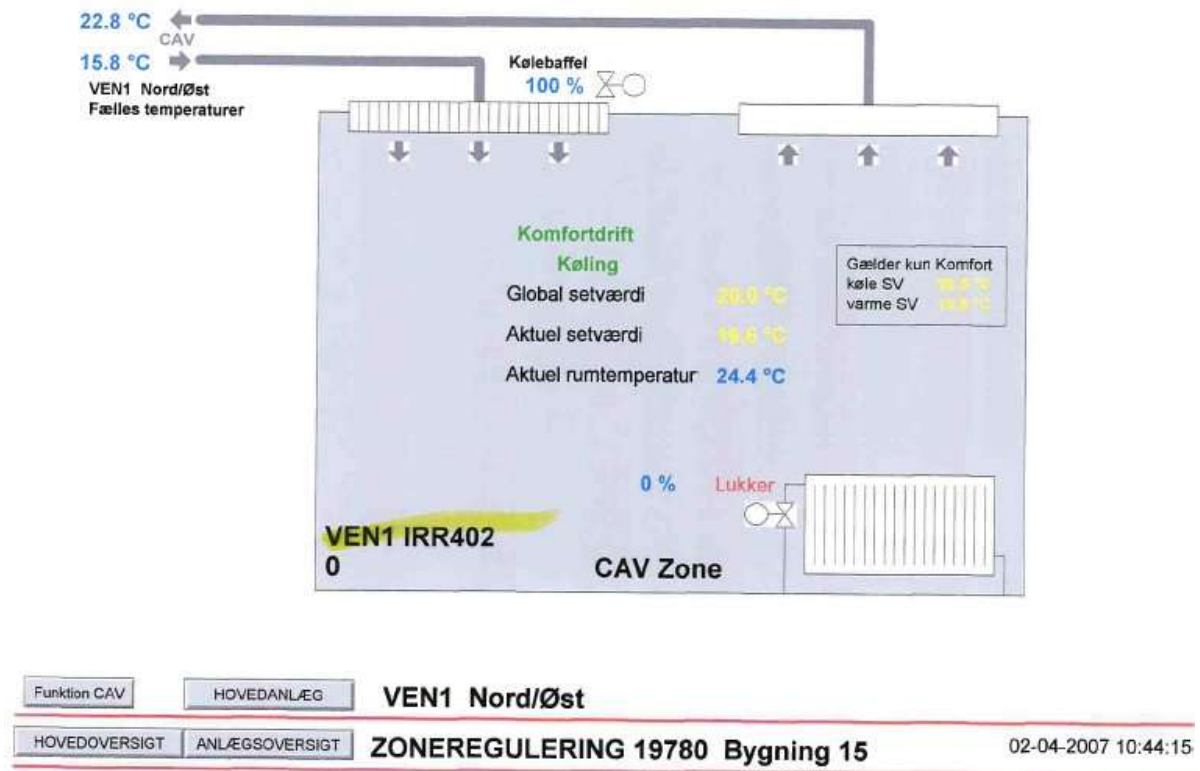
22.8 °C
CAV
15.8 °C
VEN1 Nord/Øst
Fælles temperaturer

Kølebaffel
100 %

Komfortdrift
Køling
Global setværdi 20.0 °C
Aktuel setværdi 16.6 °C
Aktuel rumtemperatur 24.4 °C

Gælder kun Komfort
køle SV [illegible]
varme SV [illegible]

0 %
Lukker

VEN1 IRR402
0
CAV Zone

Funktion CAV
HOVEDANLÆG
VEN1 Nord/Øst

HOVEDOVERSIGT
ANLÆGSOVERSIGT
ZONEREGULERING 19780 Bygning 15
02-04-2007 10:44:15